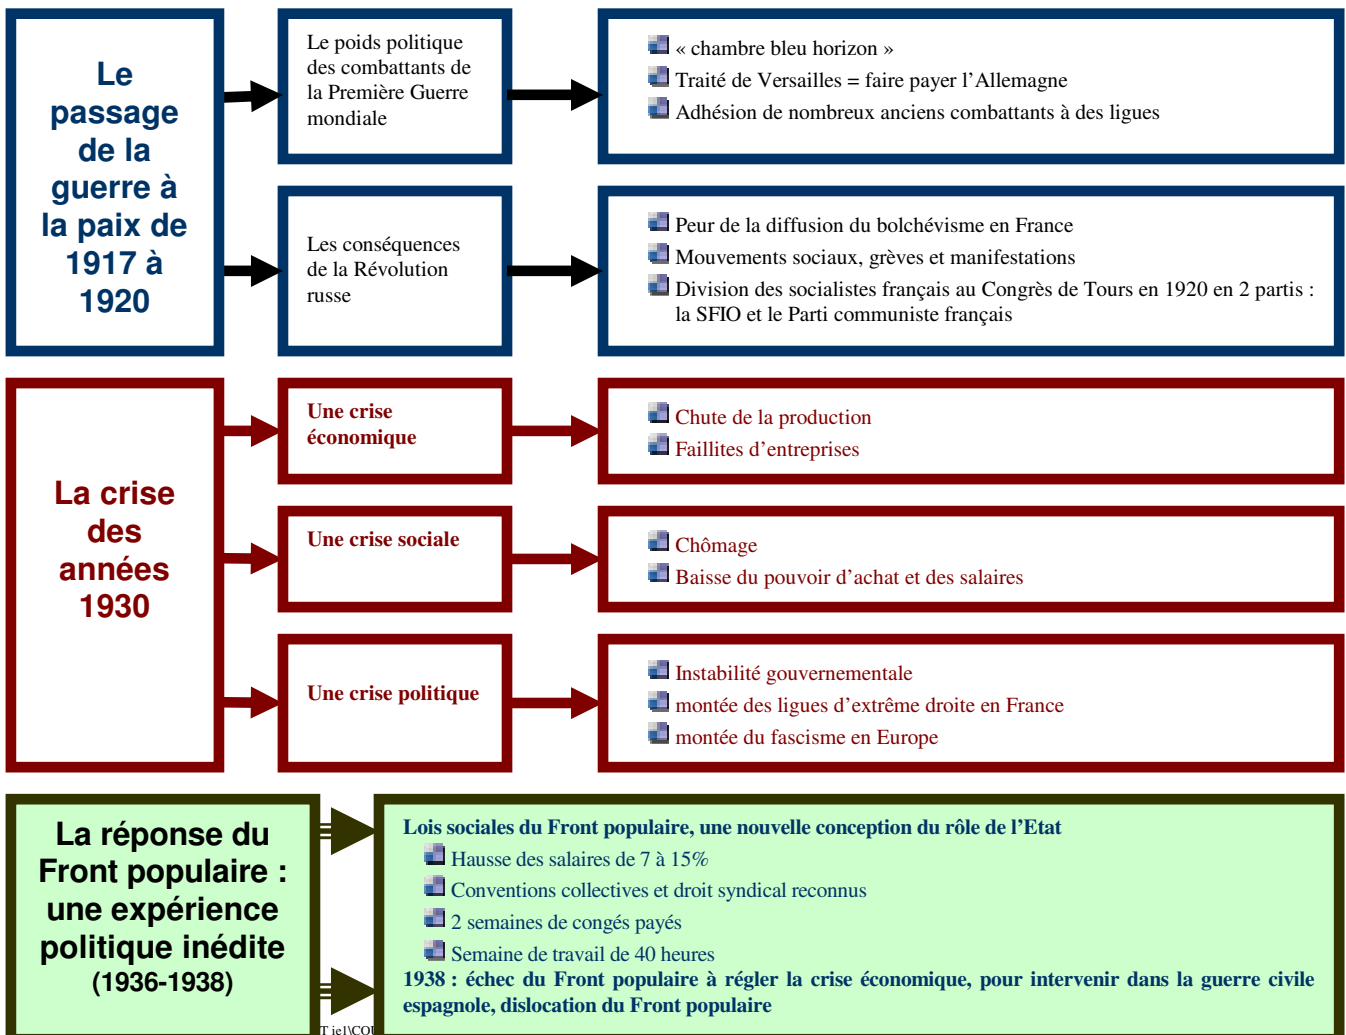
Le passage de la guerre à la paix de 1917 à 1920

Le poids politique des combattants de la Première Guerre mondiale

« chambre bleu horizon »
Traité de Versailles = faire payer l'Allemagne
Adhésion de nombreux anciens combattants à des ligues

Les conséquences de la Révolution russe

Peur de la diffusion du bolchévisme en France
Mouvements sociaux, grèves et manifestations
Division des socialistes français au Congrès de Tours en 1920 en 2 partis : la SFIO et le Parti communiste français

La crise des années 1930

Une crise économique

Chute de la production
Faillites d'entreprises

Une crise sociale

Chômage
Baisse du pouvoir d'achat et des salaires

Une crise politique

Instabilité gouvernementale
montée des ligues d'extrême droite en France
montée du fascisme en Europe

La réponse du Front populaire : une expérience politique inédite (1936-1938)

Lois sociales du Front populaire, une nouvelle conception du rôle de l'Etat
Hausse des salaires de 7 à 15%
Conventions collectives et droit syndical reconnus
2 semaines de congés payés
Semaine de travail de 40 heures
1938 : échec du Front populaire à régler la crise économique, pour intervenir dans la guerre civile espagnole, dislocation du Front populaire

T ie1\COU